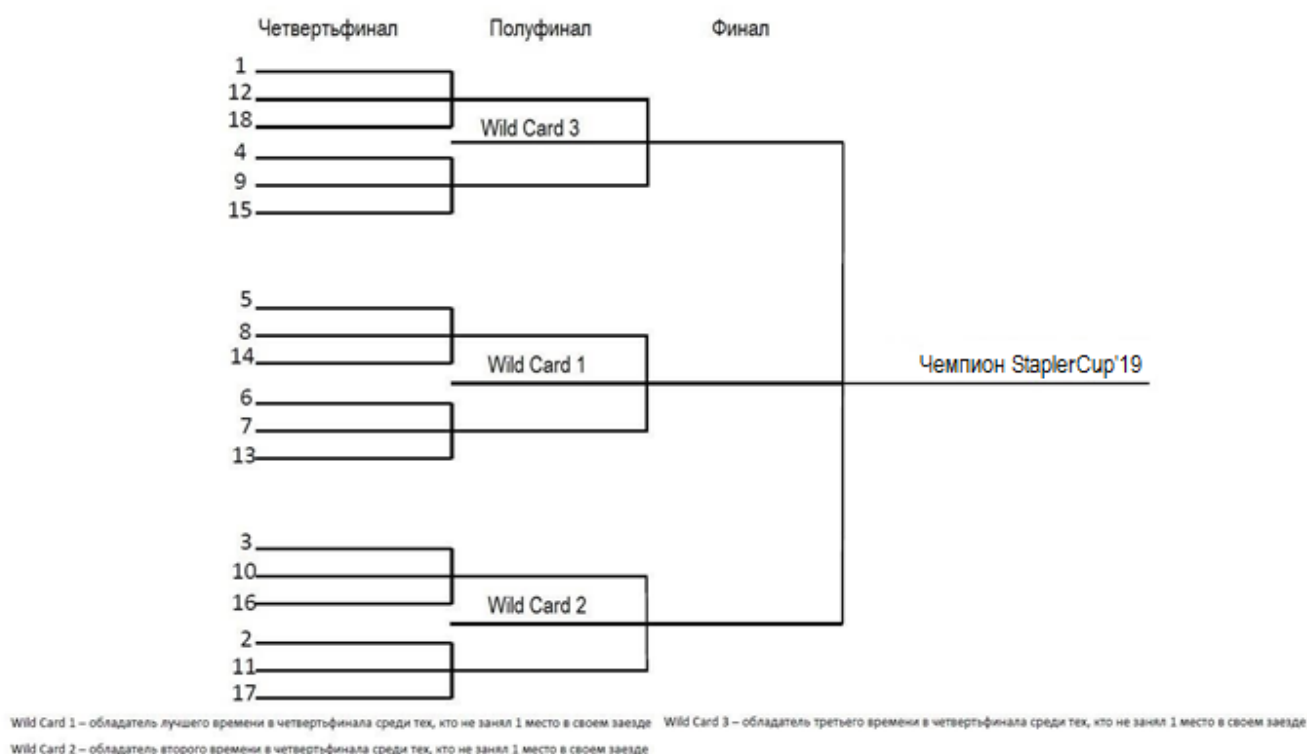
Четвертьфинал Полуфинал Финал

1
12
18
Wild Card 3
4
9
15

5
8
14
Wild Card 1
Чемпион StaplerCup'19
6
7
13

3
10
16
Wild Card 2
2
11
17

Wild Card 1 – обладатель лучшего времени в четвертьфинала среди тех, кто не занял 1 место в своем заезде

Wild Card 3 – обладатель третьего времени в четвертьфинала среди тех, кто не занял 1 место в своем заезде

Wild Card 2 – обладатель второго времени в четвертьфинала среди тех, кто не занял 1 место в своем заезде